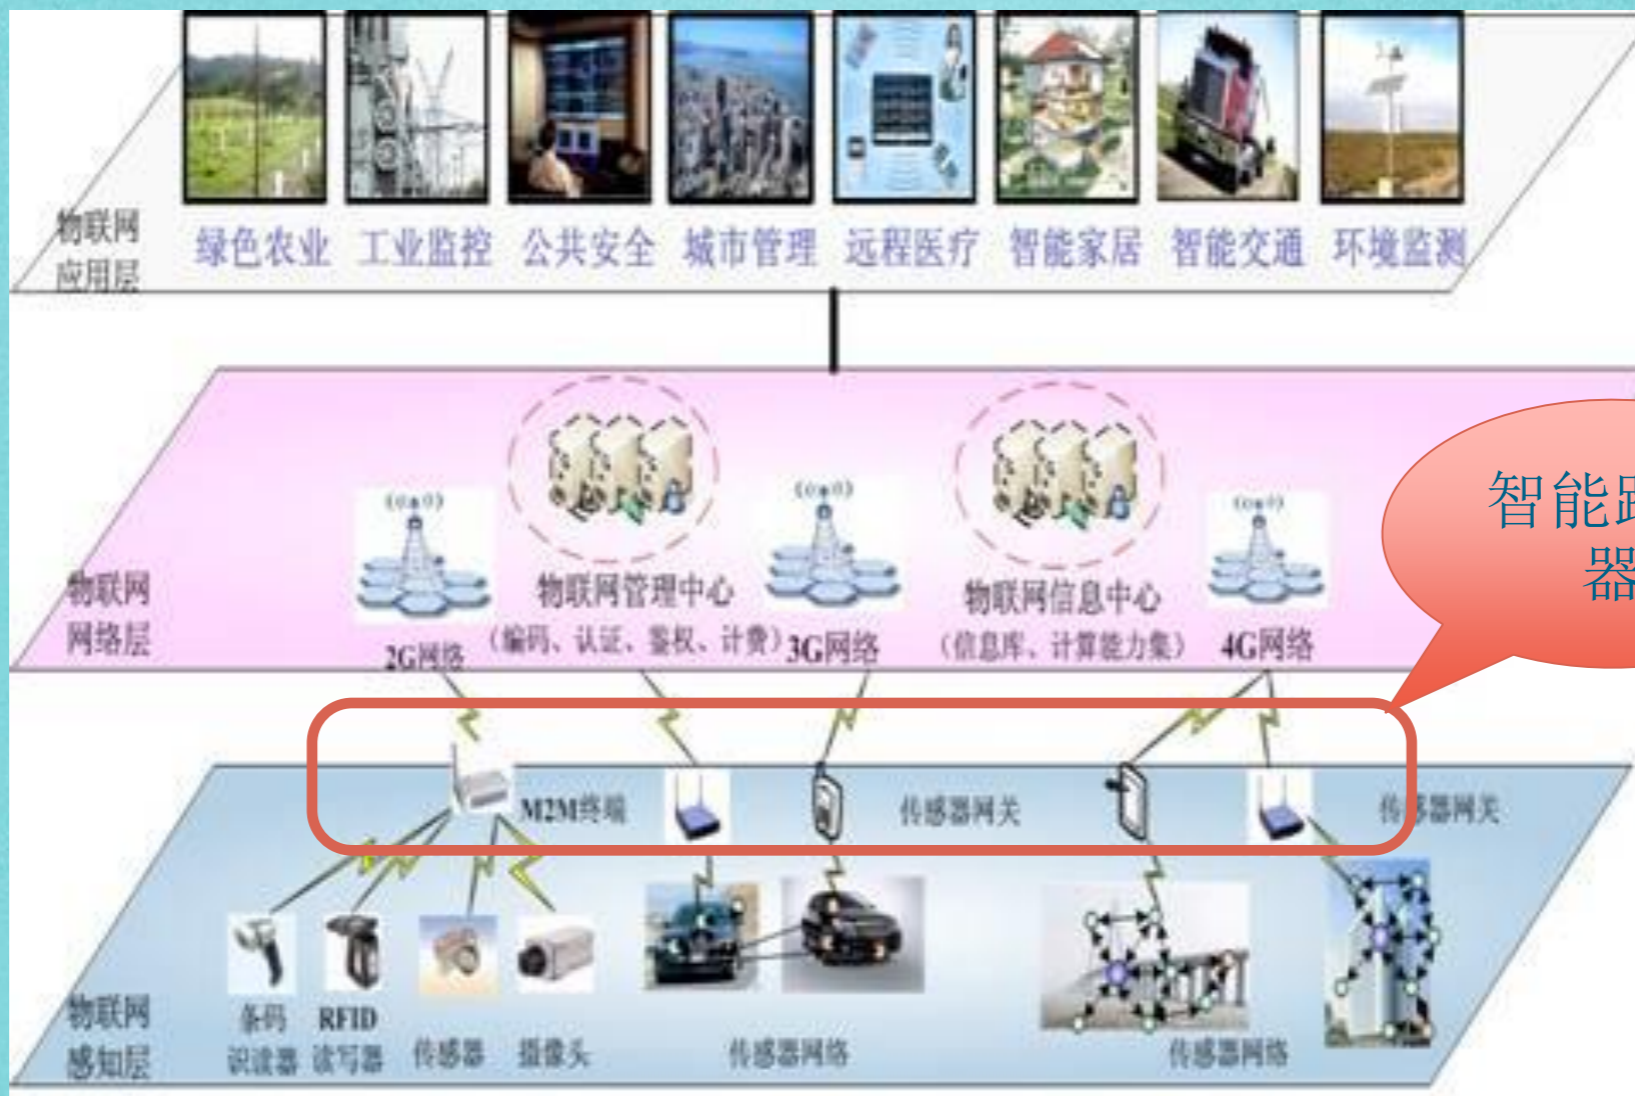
物联网应用层

绿色农业 工业监控 公共安全 城市管理 远程医疗 智能家居 智能交通 环境监测

物联网网络层

物联网管理中心
（编码、认证、鉴权、计费）

物联网信息中心
（信息库、计算能力集）

2G网络 3G网络 4G网络

智能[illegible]
器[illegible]

M2M终端 传感器网关 传感器网关

物联网感知层

条码识读器 RFID读写器 传感器 摄像头 传感器网络 传感器网络